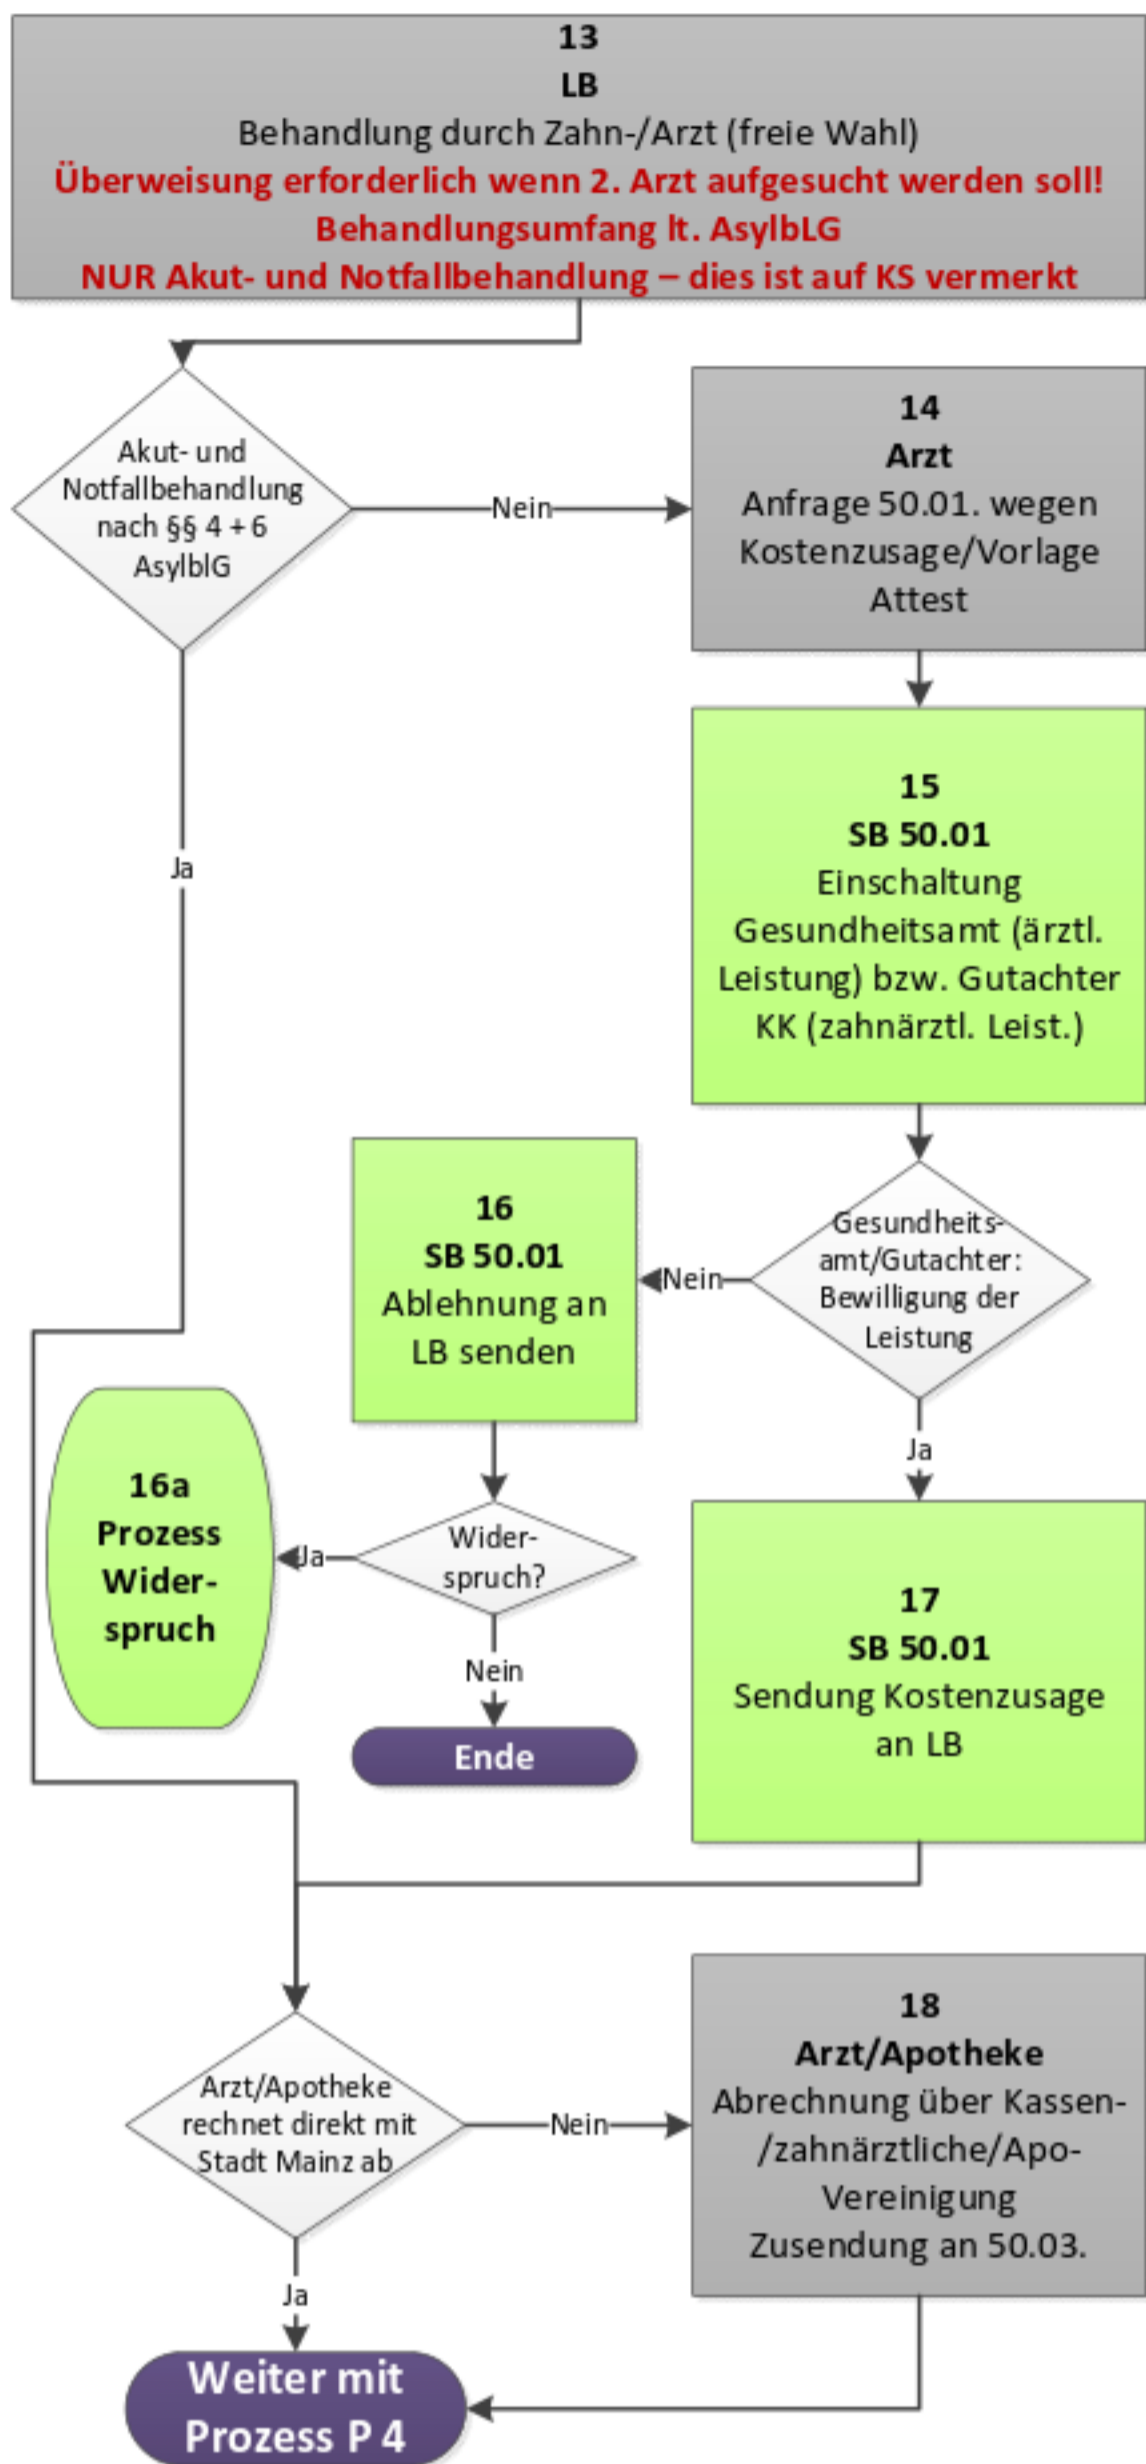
13
LB
Behandlung durch Zahn-/Arzt (freie Wahl)
Überweisung erforderlich wenn 2. Arzt aufgesucht werden soll!
Behandlungsumfang lt. AsylblLG
NUR Akut- und Notfallbehandlung – dies ist auf KS vermerkt

Akut- und Notfallbehandlung nach §§ 4 + 6 AsylblG

Nein

14
Arzt
Anfrage 50.01. wegen Kostenzusage/Vorlage Attest

15
SB 50.01
Einschaltung Gesundheitsamt (ärztl. Leistung) bzw. Gutachter KK (zahnärztl. Leist.)

Ja

Gesundheitsamt/Gutachter: Bewilligung der Leistung

Nein

16
SB 50.01
Ablehnung an LB senden

Ja

17
SB 50.01
Sendung Kostenzusage an LB

16a
Prozess Widerspruch

Ja

Widerspruch?

Nein

Ende

Arzt/Apotheke rechnet direkt mit Stadt Mainz ab

Nein

18
Arzt/Apotheke
Abrechnung über Kassen-/zahnärztliche/Apo-Vereinigung
Zusendung an 50.03.

Ja

Weiter mit Prozess P 4